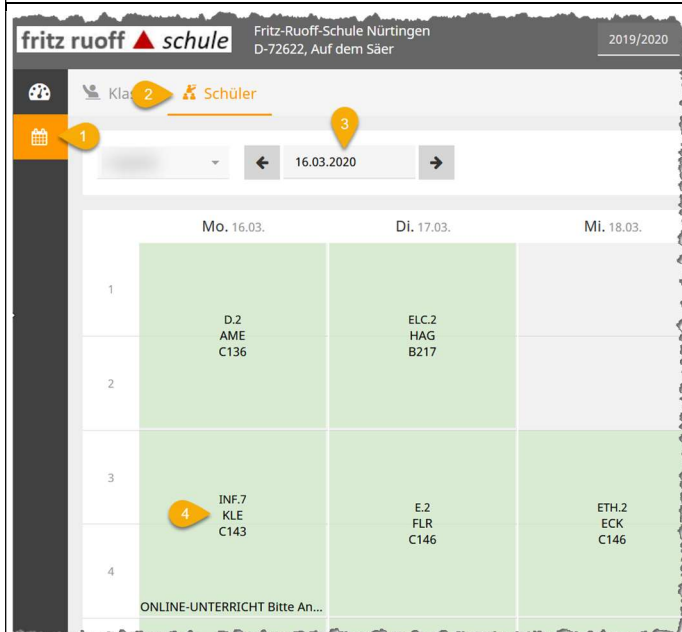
fritz ruoff schule
Fritz-Ruoff-Schule Nürtingen
D-72622, Auf dem Säer
2019/2020

Klas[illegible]
2
Schüler
1
3
16.03.2020

| | Mo. 16.03. | Di. 17.03. | Mi. 18.03. |
|---|---|---|---|
| 1 | D.2 AME C136 | ELC.2 HAG B217 | |
| 2 | | | |
| 3 | 4 INF.7 KLE C143 | E.2 FLR C146 | ETH.2 ECK C146 |
| 4 | ONLINE-UNTERRICHT Bitte An... | | |